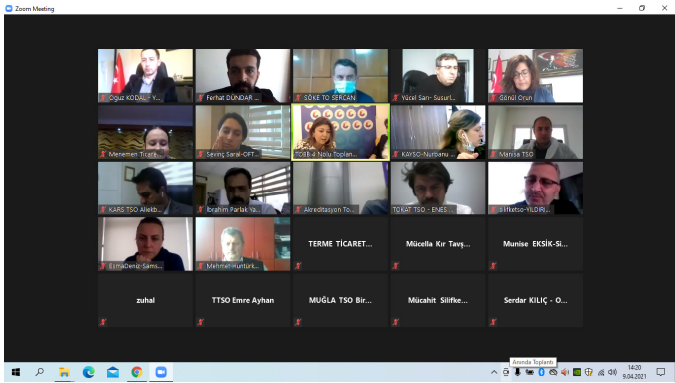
Zoom Meeting

Oğuz KODAL - Y...
Ferhat DÜNDAR ...
SÖKE TO SERCAN
Yücel Sarı- Susurl...
Gönül Orun

Menemen Ticar...
Sevinç Saral-OFT...
TOBB-4 Nolu Toplan...
KAYSO-Nurbanu ...
Manisa TSO

KARS TSO Alieyb...
İbrahim Parlak Ya...
Akreditasyon To...
TOKAT TSO - ENES ...
Silifketso-YILDIRI...

ElmaDeniz-Sams...
Mehmet Hunturk...
TERME TİCARET...
Mücella Kır Tavş...
Munise EKSİK-Si...

zuhal
TTSO Emre Ayhan
MUĞLA TSO Bir...
Mücahit Silifke...
Serdar KILIÇ - O...

Anında Toplantı
14:20
9.04.2021